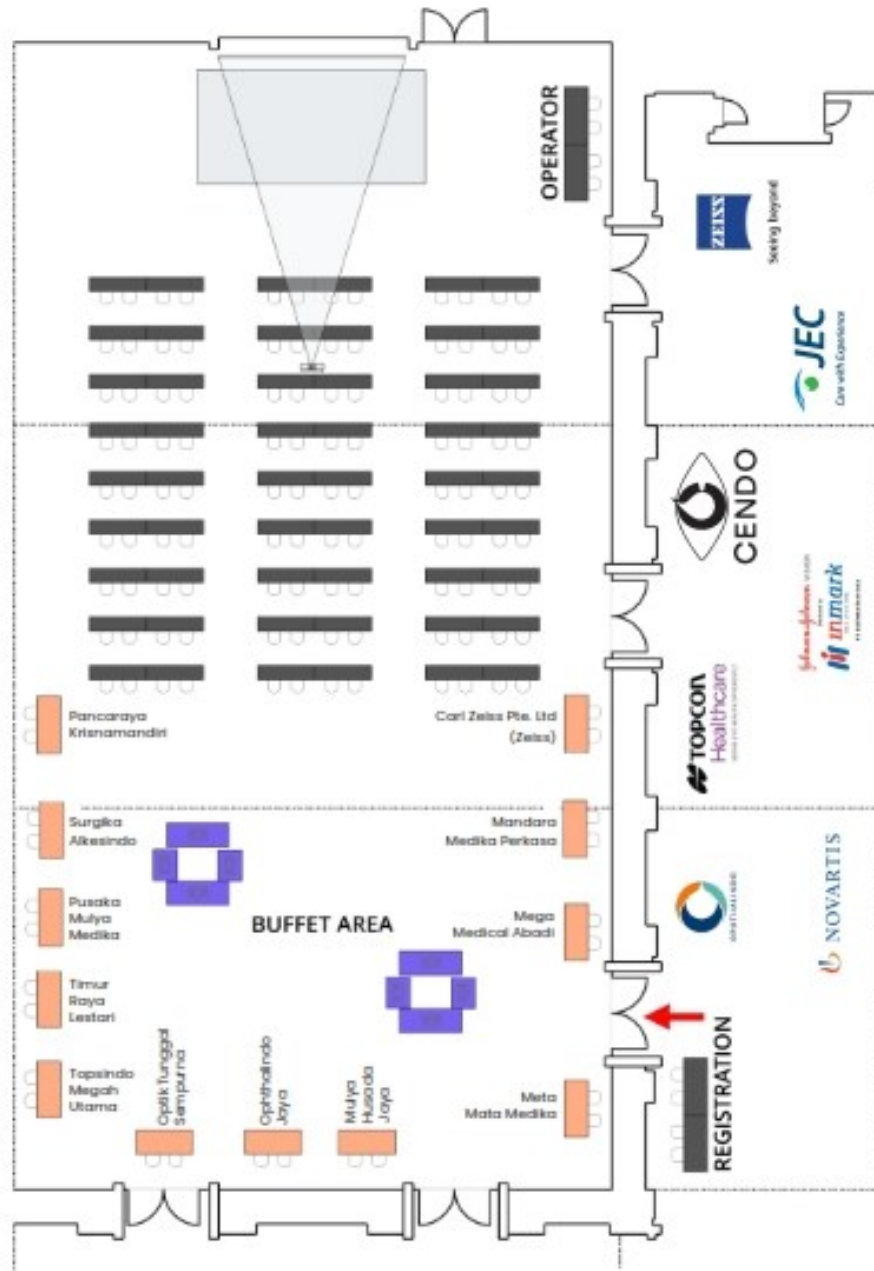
OPERATOR

ZEISS
Seeing beyond

JEC
Care with Experience

CENDO

Johnson&Johnson VISION
inmark

TOPCON
Healthcare

NOVARTIS

Pancaraya Krisnamandiri

Carl Zeiss Pte. Ltd (Zeiss)

Surgika Alkesindo

Mandara Medika Perkasa

Pusaka Mulya Medika

BUFFET AREA

Mega Medical Abadi

Timur Raya Lestari

Topsindo Megah Utama

Optik Tunggal Sempurna

Ophthalindo Jaya

Mulya Husada Jaya

Meta Mata Medika

REGISTRATION